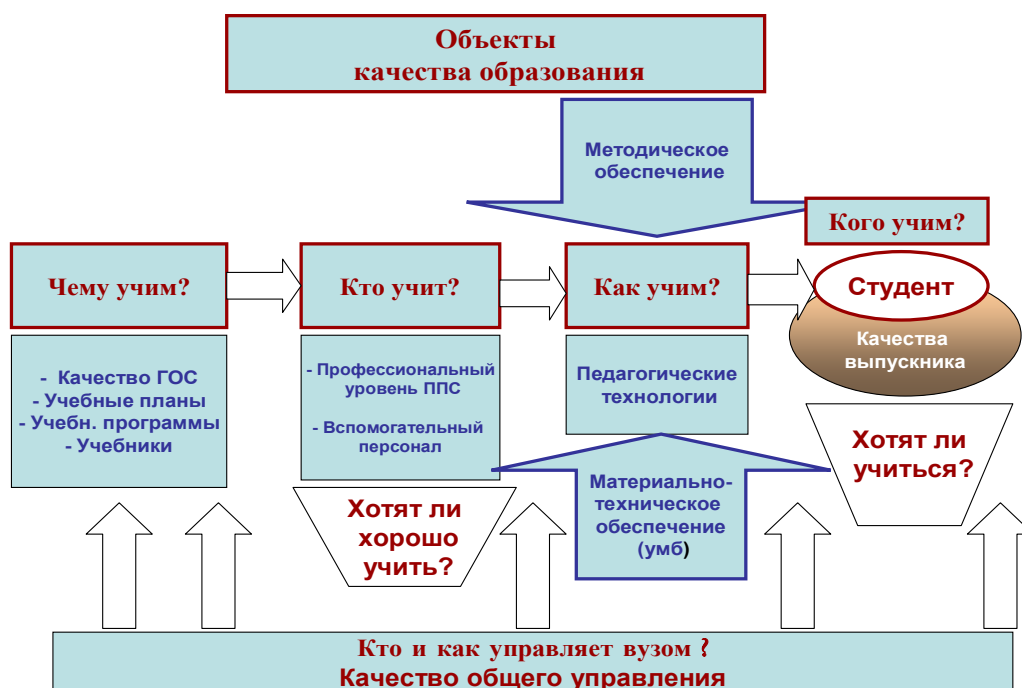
Объекты
качества образования

Методическое обеспечение

Кого учим?

Чему учим?

Кто учит?

Как учим?

Студент

Качества выпускника

- Качество ГОС
- Учебные планы
- Учебн. программы
- Учебники

- Профессиональный уровень ППС

- Вспомогательный персонал

Педагогические технологии

Хотят ли учиться?

Хотят ли хорошо учить?

Материально-техническое обеспечение (умб)

Кто и как управляет вузом ?
Качество общего управления